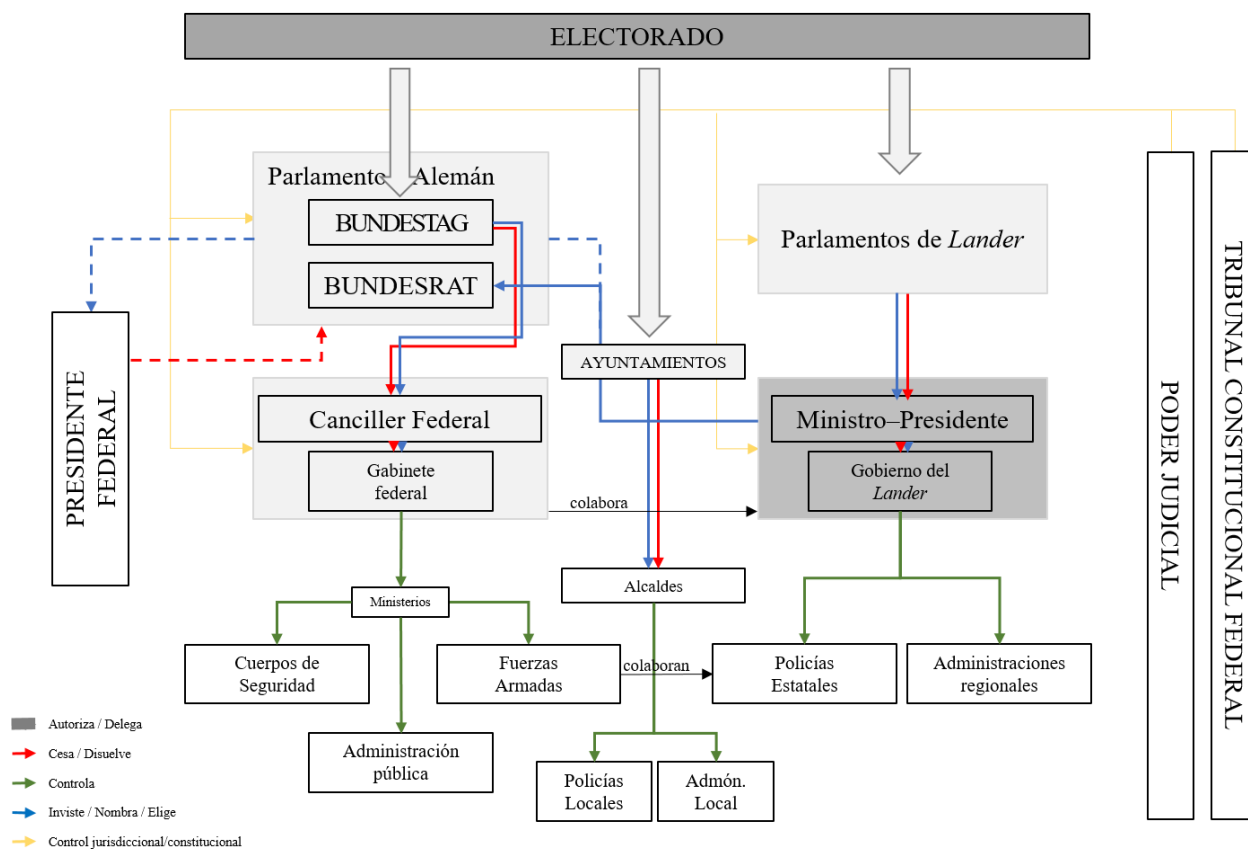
ELECTORADO

Parlamento Alemán

BUNDESTAG

BUNDESRAT

Parlamentos de *Lander*

PRESIDENTE FEDERAL

AYUNTAMIENTOS

Canciller Federal

Gabinete federal

Ministro–Presidente

Gobierno del *Lander*

colabora

PODER JUDICIAL

TRIBUNAL CONSTITUCIONAL FEDERAL

Ministerios

Alcaldes

Cuerpos de Seguridad

Fuerzas Armadas

colaboran

Policías Estatales

Administraciones regionales

Administración pública

Policías Locales

Admón. Local

Autoriza / Delega

Cesa / Disuelve

Controla

Inviste / Nombra / Elige

Control jurisdiccional/constitucional